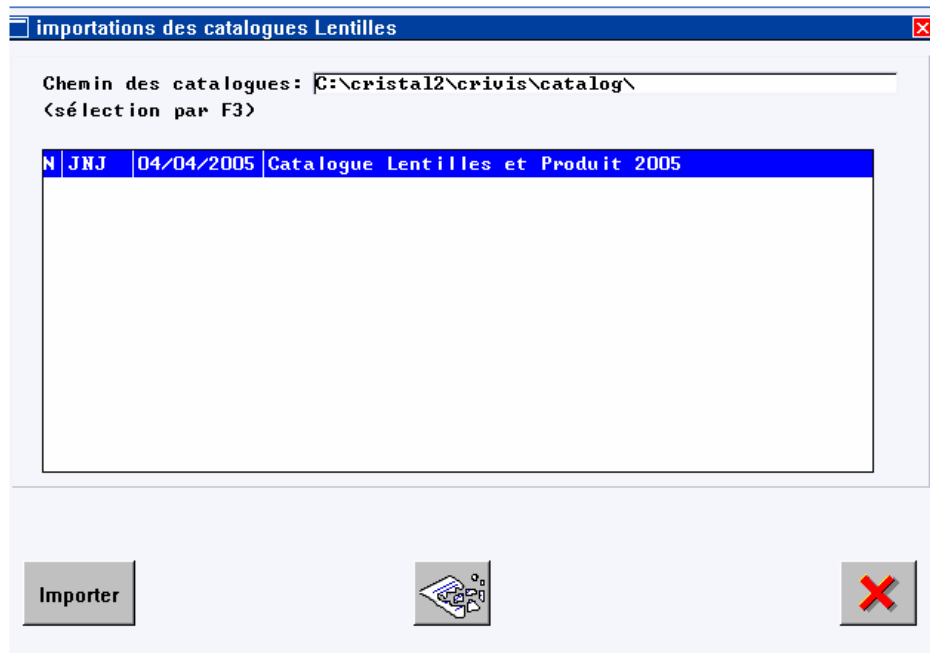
importations des catalogues Lentilles

Chemin des catalogues: C:\cristal2\crivis\catalog\
(sélection par F3)

| N | JNJ | 04/04/2005 | Catalogue Lentilles et Produit 2005 |
|---|---|---|---|

Importer